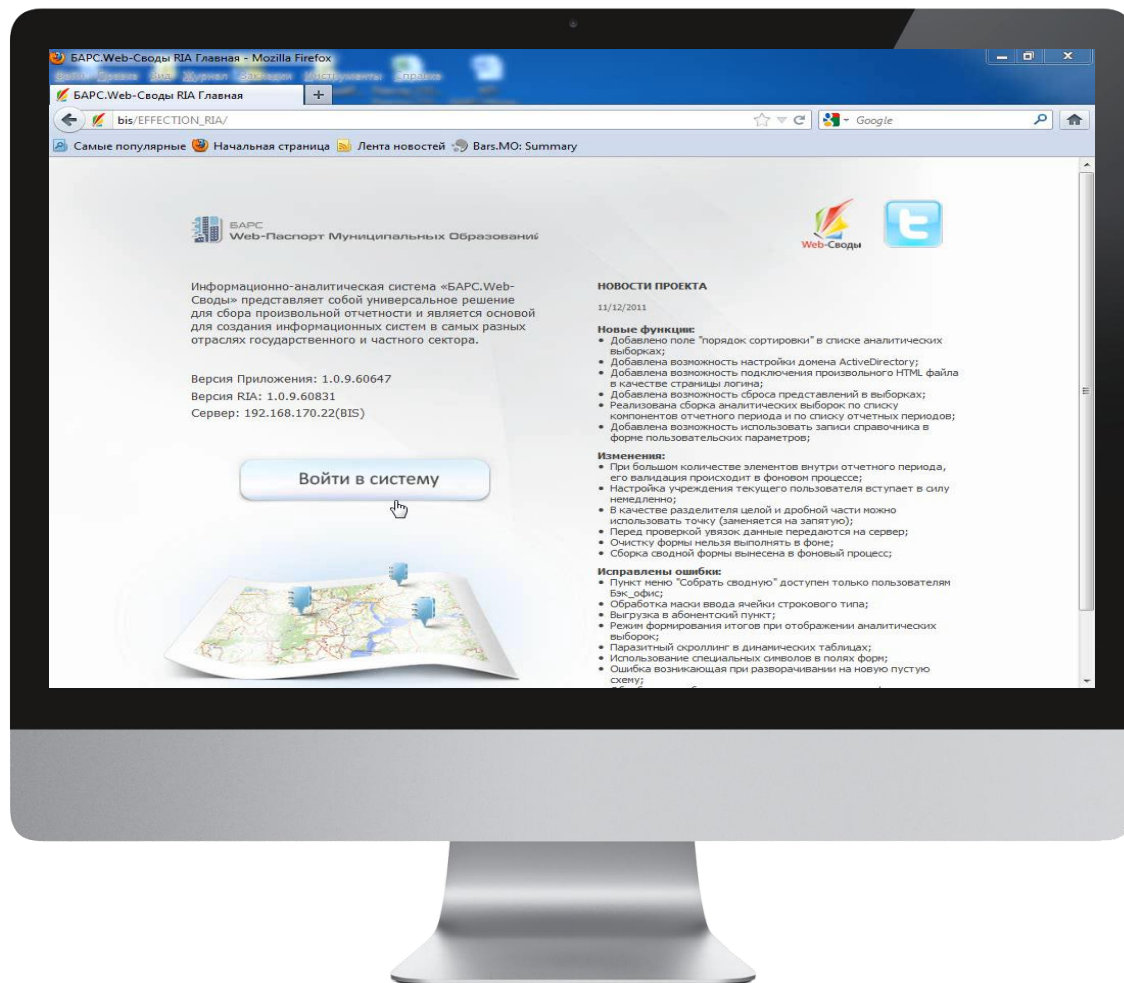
БАРС.Web-Своды RIA Главная - Mozilla Firefox

Файл Правка Вид Журнал Закладки Инструменты Справка

БАРС.Web-Своды RIA Главная

bis/EFFECTION_RIA/

Google

Самые популярные Начальная страница Лента новостей Bars.MO: Summary

БАРС
Web-Паспорт Муниципальных Образований

Web-Своды

Информационно-аналитическая система «БАРС.Web-Своды» представляет собой универсальное решение для сбора произвольной отчетности и является основой для создания информационных систем в самых разных отраслях государственного и частного сектора.

Версия Приложения: 1.0.9.60647
Версия RIA: 1.0.9.60831
Сервер: 192.168.170.22(BIS)

Войти в систему

НОВОСТИ ПРОЕКТА

11/12/2011

Новые функции:
• Добавлено поле "порядок сортировки" в списке аналитических выборках;
• Добавлена возможность настройки домена ActiveDirectory;
• Добавлена возможность подключения произвольного HTML файла в качестве страницы логина;
• Добавлена возможность сброса представлений в выборках;
• Реализована сборка аналитических выборок по списку компонентов отчетного периода и по списку отчетных периодов;
• Добавлена возможность использовать записи справочника в форме пользовательских параметров;

Изменения:
• При большом количестве элементов внутри отчетного периода, его валидация происходит в фоновом процессе;
• Настройка учреждения текущего пользователя вступает в силу немедленно;
• В качестве разделителя целой и дробной части можно использовать точку (заменяется на запятую);
• Перед проверкой увязок данные передаются на сервер;
• Очистку формы нельзя выполнять в фоне;
• Сборка сводной формы вынесена в фоновый процесс;

Исправлены ошибки:
• Пункт меню "Собрать сводную" доступен только пользователям Бэк_офис;
• Обработка маски ввода ячейки строкового типа;
• Выгрузка в абонентский пункт;
• Режим формирования итогов при отображении аналитических выборок;
• Паразитный скроллинг в динамических таблицах;
• Использование специальных символов в полях форм;
• Ошибка возникающая при разворачивании на новую пустую схему;
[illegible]